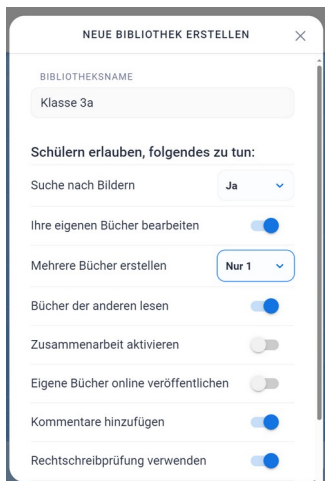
NEUE BIBLIOTHEK ERSTELLEN ×

BIBLIOTHEKSNAME

Klasse 3a

Schülern erlauben, folgendes zu tun:

Suche nach Bildern | Ja

Ihre eigenen Bücher bearbeiten

Mehrere Bücher erstellen | Nur 1

Bücher der anderen lesen

Zusammenarbeit aktivieren

Eigene Bücher online veröffentlichen

Kommentare hinzufügen

Rechtschreibprüfung verwenden